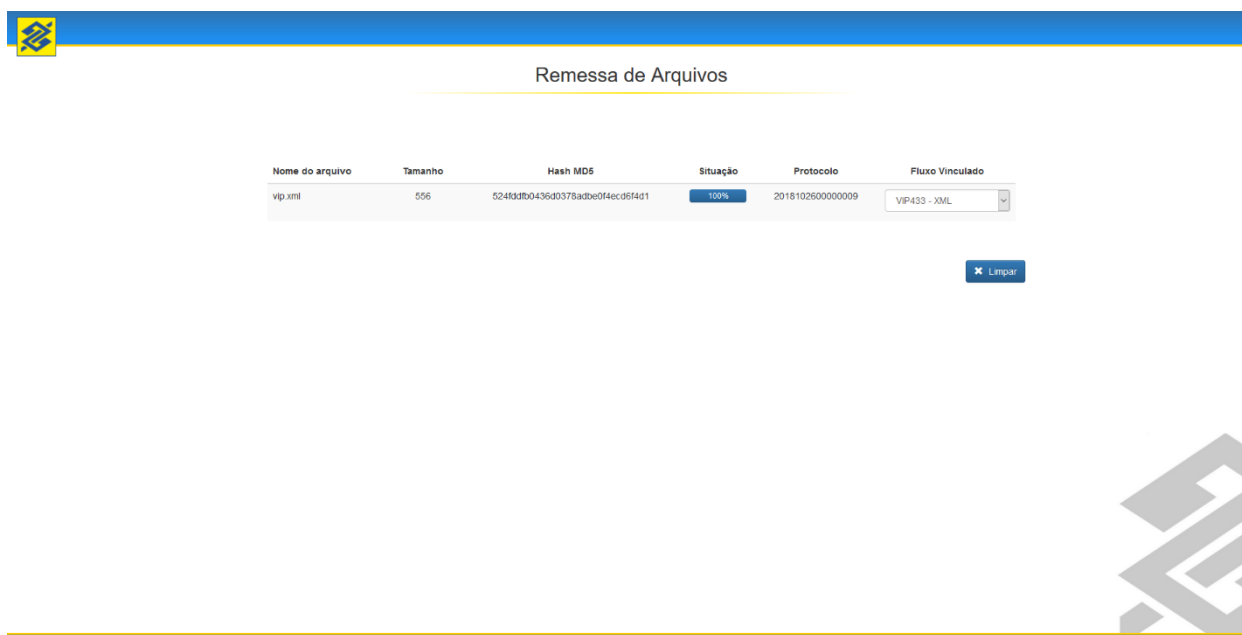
Remessa de Arquivos

| Nome do arquivo | Tamanho | Hash MD5 | Situação | Protocolo | Fluxo Vinculado |
|---|---|---|---|---|---|
| vip.xml | 556 | 524fddfb0436d0378adbe0f4ecd6f4d1 | 100% | 2018102600000009 | VIP433 - XML |

✖ Limpar